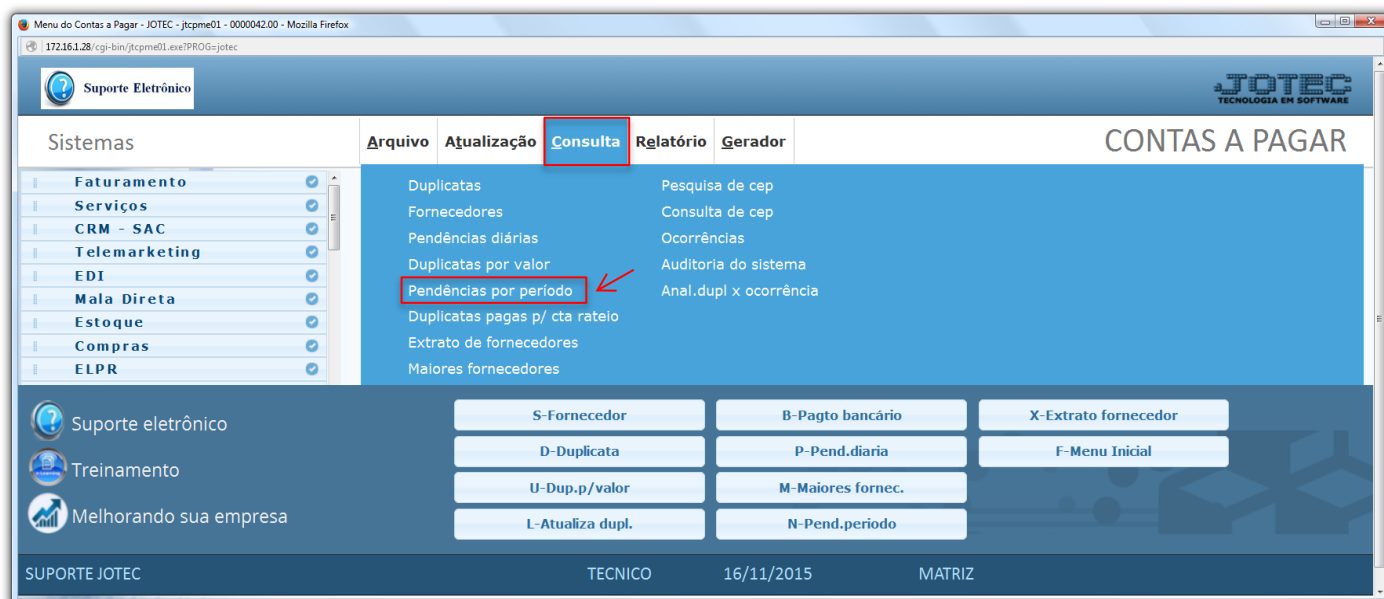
Menu do Contas a Pagar - JOTEC - jtcpme01 - 0000042.00 - Mozilla Firefox

172.16.1.28/cgi-bin/jtcpme01.exe?PROG=jotec

Suporte Eletrônico

JOTEC
TECNOLOGIA EM SOFTWARE

Sistemas

Arquivo Atualização Consulta Relatório Gerador

CONTAS A PAGAR

Faturamento
Serviços
CRM - SAC
Telemarketing
EDI
Mala Direta
Estoque
Compras
ELPR

Duplicatas
Fornecedores
Pendências diárias
Duplicatas por valor
Pendências por período
Duplicatas pagas p/ cta rateio
Extrato de fornecedores
Maiores fornecedores

Pesquisa de cep
Consulta de cep
Ocorrências
Auditoria do sistema
Anal.dupl x ocorrência

Suporte eletrônico
Treinamento
Melhorando sua empresa

| S-Fornecedor | B-Pagto bancário | X-Extrato fornecedor |
|---|---|---|
| D-Duplicata | P-Pend.diaria | F-Menu Inicial |
| U-Dup.p/valor | M-Maiores fornec. | |
| L-Atualiza dupl. | N-Pend.periodo | |

SUPORTE JOTEC TECNICO 16/11/2015 MATRIZ